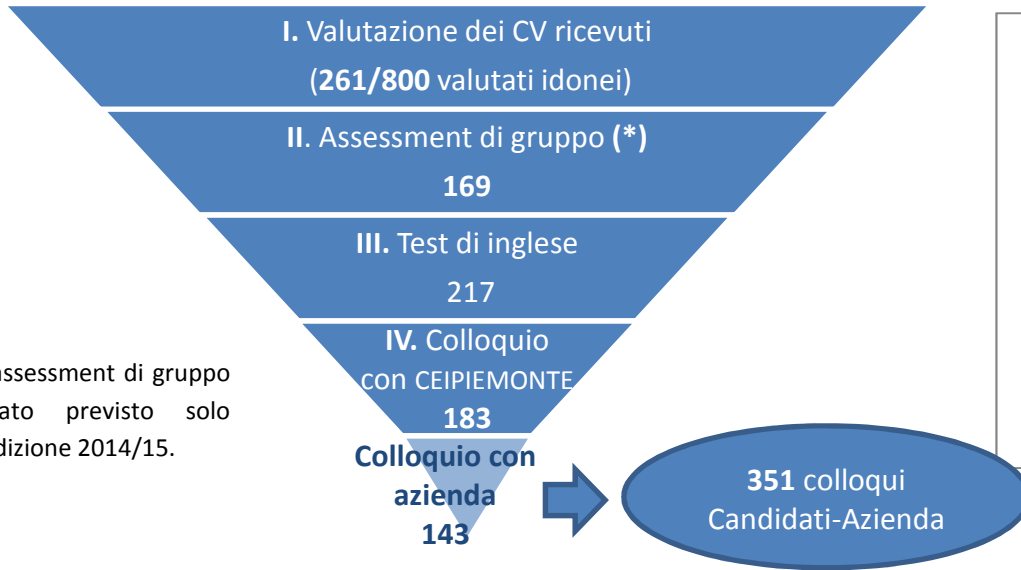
I. Valutazione dei CV ricevuti
(261/800 valutati idonei)

II. Assessment di gruppo (*)
169

III. Test di inglese
217

IV. Colloquio con CEIPIEMONTE
183

Colloquio con azienda
143

351 colloqui Candidati-Azienda

ssessment di gruppo ato previsto solo dizione 2014/15.